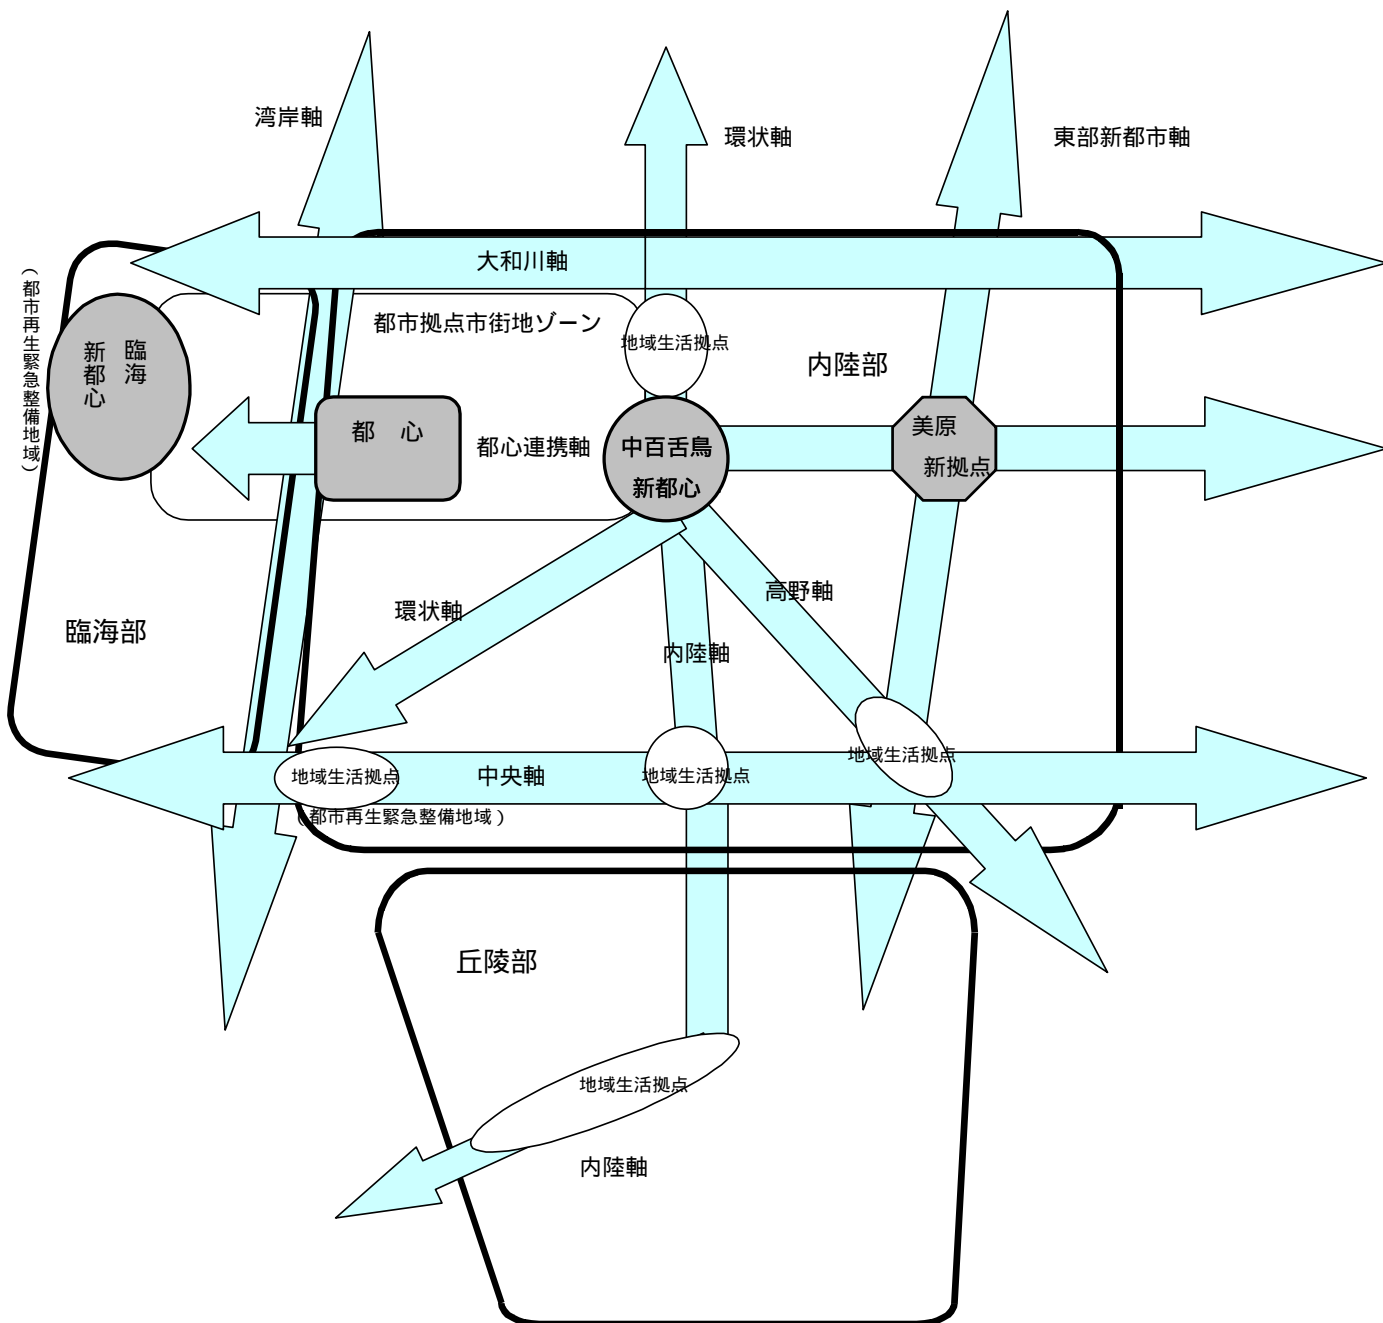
湾岸軸

環状軸

東部新都市軸

大和川軸

（都市再生緊急整備地域）

臨海新都心

都市拠点市街地ゾーン

地域生活拠点

内陸部

都　心

都心連携軸

中百舌鳥新都心

美原新拠点

高野軸

環状軸

臨海部

内陸軸

地域生活拠点

中央軸

地域生活拠点

地域生活拠点

（都市再生緊急整備地域）

丘陵部

地域生活拠点

内陸軸